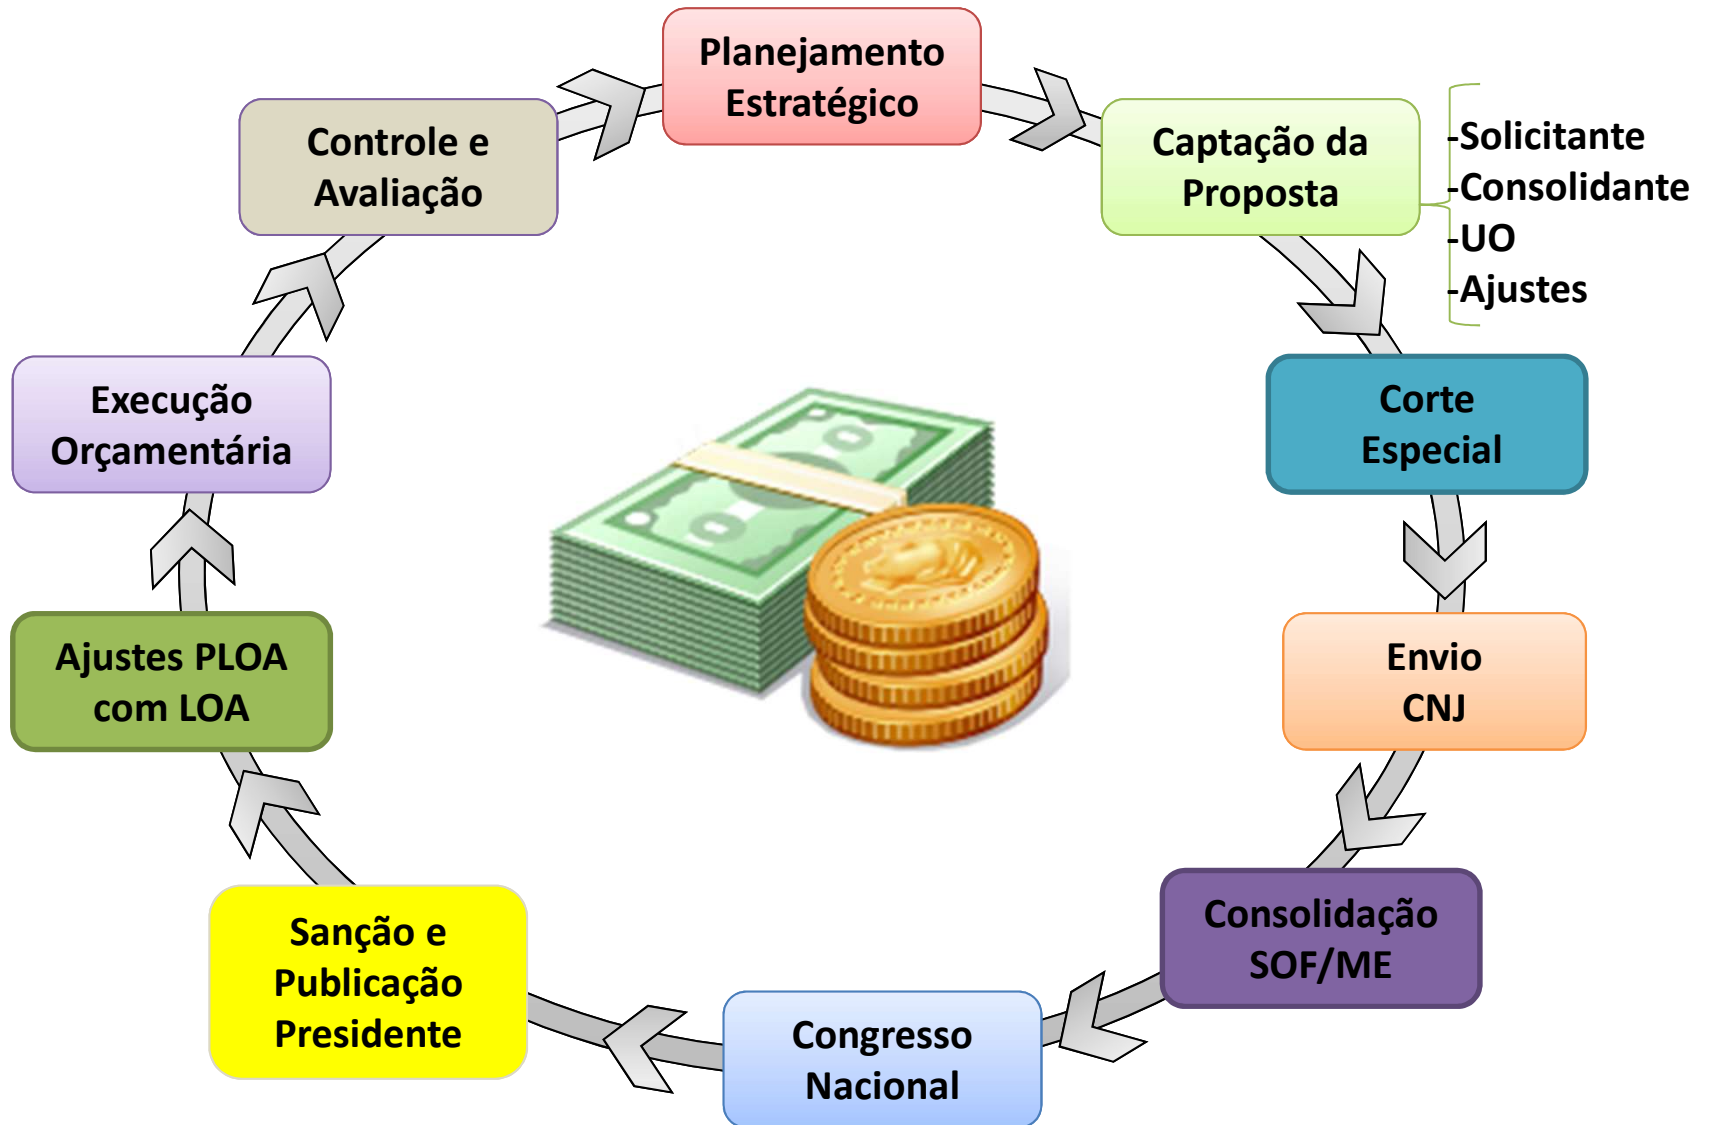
Planejamento Estratégico

Captação da Proposta

-Solicitante
-Consolidante
-UO
-Ajustes

Corte Especial

Envio CNJ

Consolidação SOF/ME

Congresso Nacional

Sanção e Publicação Presidente

Ajustes PLOA com LOA

Execução Orçamentária

Controle e Avaliação